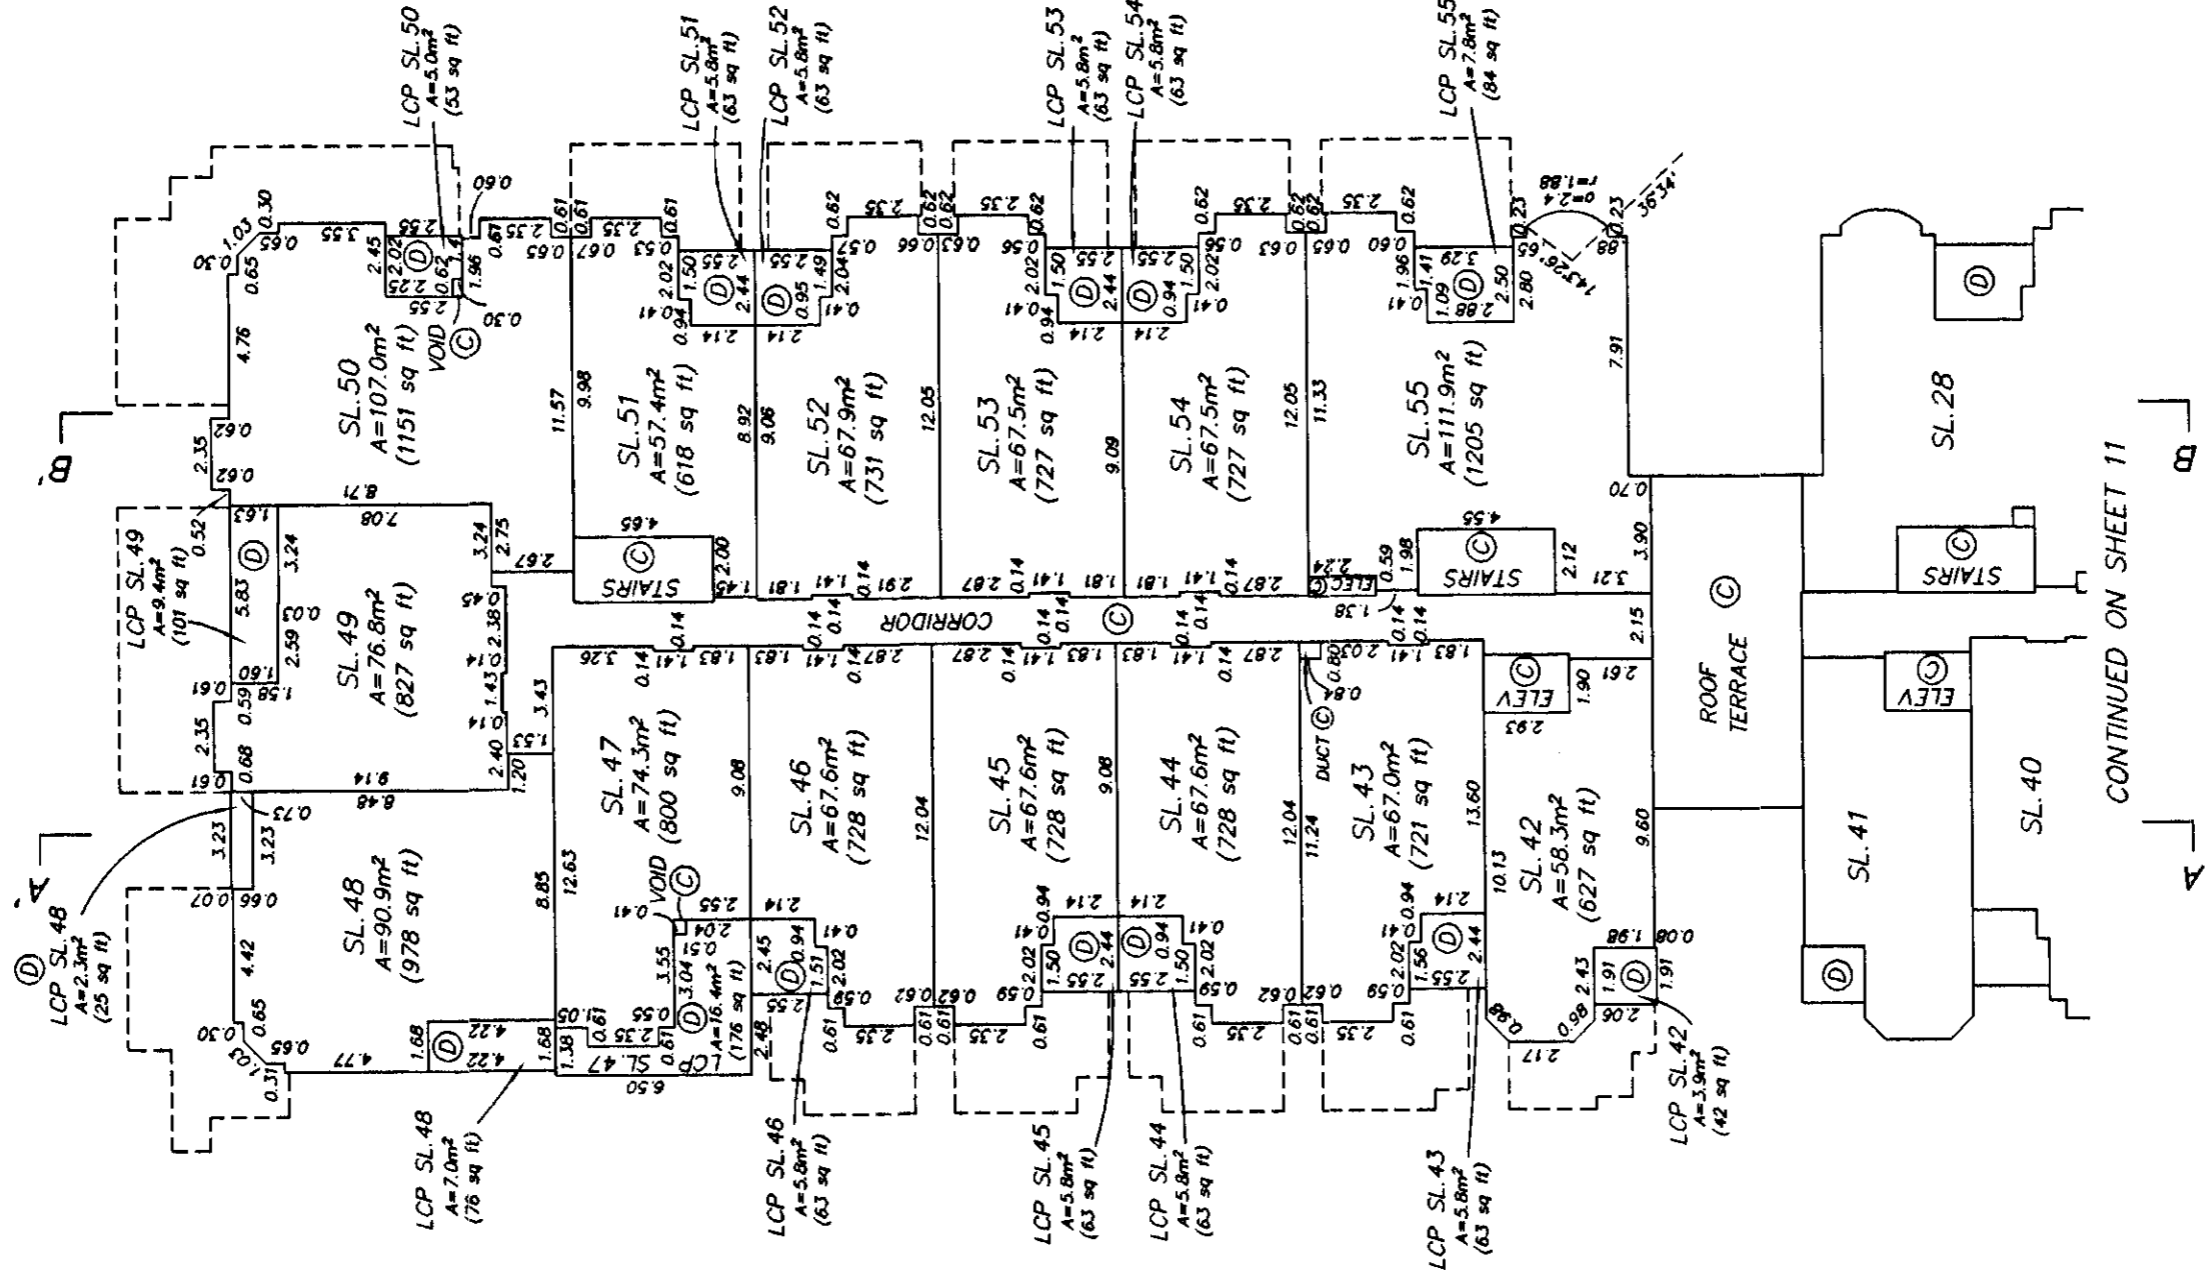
LCP SL.50
A=5.0m²
(53 sq ft)

LCP SL.51
A=5.8m²
(63 sq ft)

LCP SL.52
A=5.8m²
(63 sq ft)

LCP SL.53
A=5.8m²
(63 sq ft)

LCP SL.54
A=5.8m²
(63 sq ft)

LCP SL.55
A=7.8m²
(84 sq ft)

SL.50
A=107.0m²
(1151 sq ft)

VOID
C

SL.51
A=57.4m²
(618 sq ft)

SL.52
A=67.9m²
(731 sq ft)

SL.53
A=67.5m²
(727 sq ft)

SL.54
A=67.5m²
(727 sq ft)

SL.55
A=111.9m²
(1205 sq ft)

SL.28

B'

B

LCP SL.49
A=9.4m²
(101 sq ft)

SL.49
A=76.8m²
(827 sq ft)

STAIRS
C

CORRIDOR
C

STAIRS
C

ELEC
C

STAIRS
C

ROOF TERRACE
C

CONTINUED ON SHEET 11

ELEV
C

ELEV
C

DUCT
C

SL.47
A=74.3m²
(800 sq ft)

SL.46
A=67.6m²
(728 sq ft)

SL.45
A=67.6m²
(728 sq ft)

SL.44
A=67.6m²
(728 sq ft)

SL.43
A=67.0m²
(721 sq ft)

SL.42
A=58.3m²
(627 sq ft)

SL.41

SL.40

A'

A

SL.48
A=90.9m²
(978 sq ft)

VOID
C

LCP SL.48
A=2.3m²
(25 sq ft)

LCP SL.47
A=16.4m²
(176 sq ft)

LCP SL.48
A=7.0m²
(76 sq ft)

LCP SL.46
A=5.8m²
(63 sq ft)

LCP SL.45
A=5.8m²
(63 sq ft)

LCP SL.44
A=5.8m²
(63 sq ft)

LCP SL.43
A=5.8m²
(63 sq ft)

LCP SL.42
A=3.9m²
(42 sq ft)

r=1.88
a=2.4
36°34'
143°26'